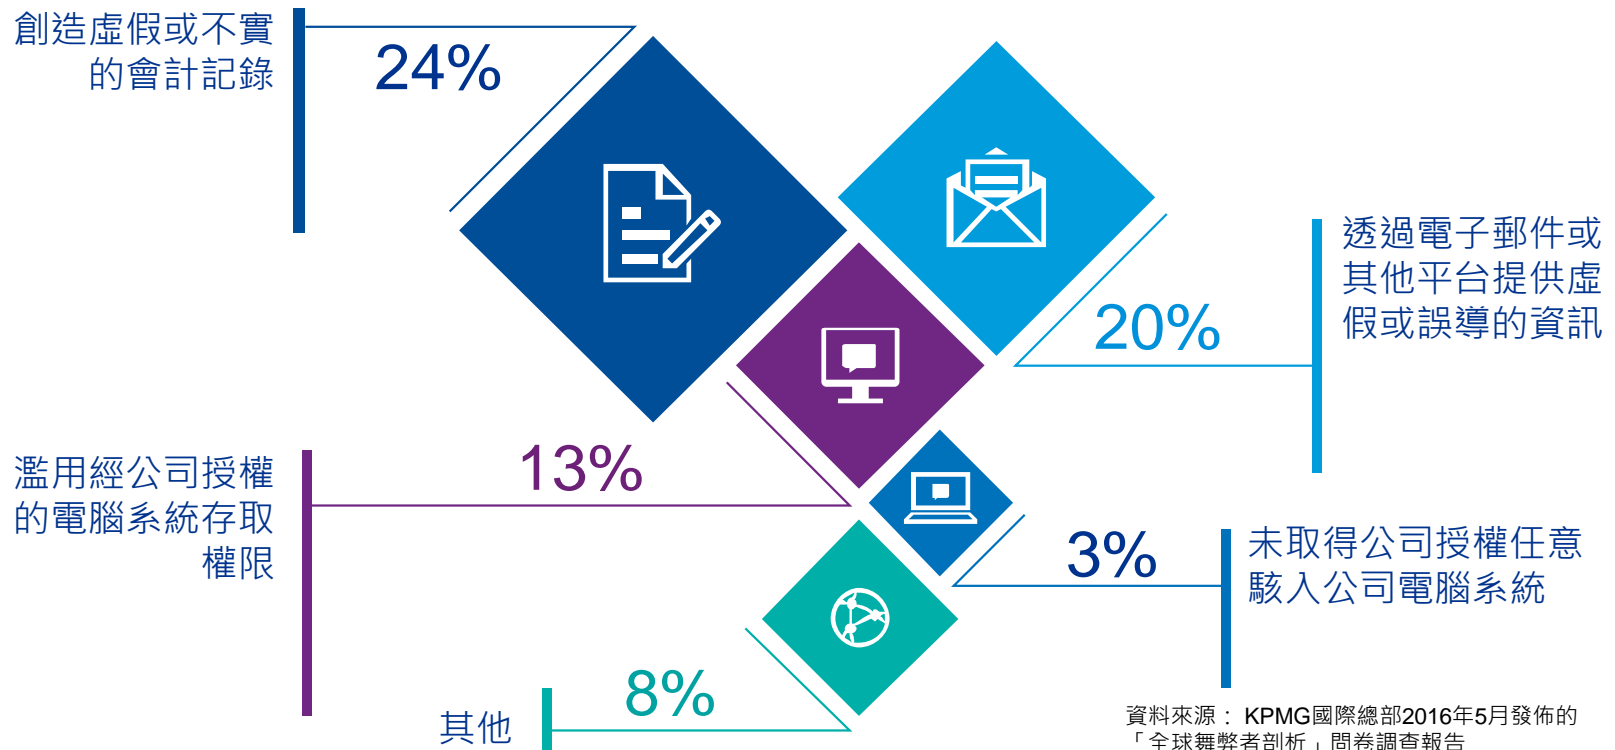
創造虛假或不實的會計記錄

24%

透過電子郵件或其他平台提供虛假或誤導的資訊

20%

濫用經公司授權的電腦系統存取權限

13%

未取得公司授權任意駭入公司電腦系統

3%

其他

8%

資料來源： KPMG國際總部2016年5月發佈的「全球舞弊者剖析」問卷調查報告